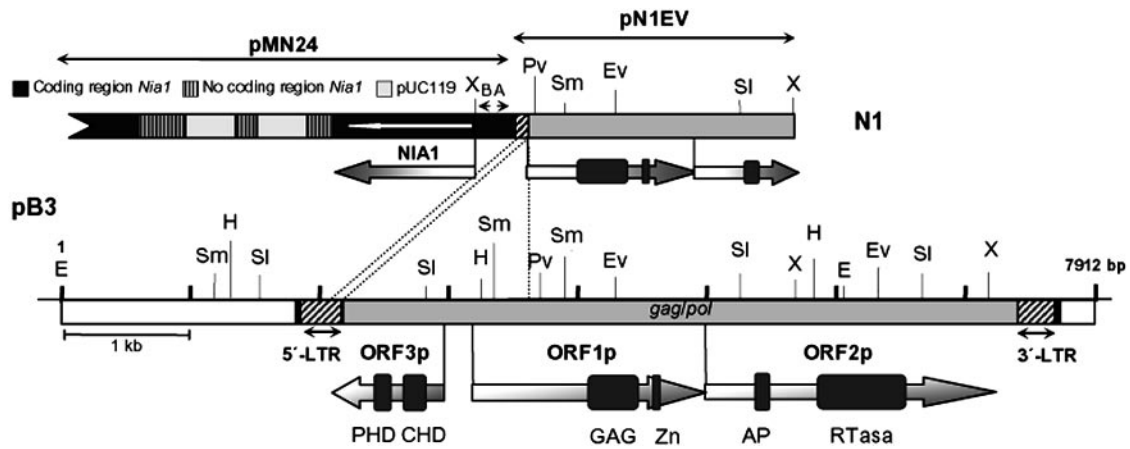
pN1EV

pMN24

Coding region *Nia1* No coding region *Nia1* pUC119

X B A

Pv Sm Ev Sl X

N1

NIA1

pB3

1 E Sm H Sl Sl H Sm Pv Sm Ev Sl X H E Ev Sl X 7912 bp

*gag/pol*

1 kb

5´-LTR ORF3p ORF1p ORF2p 3´-LTR

PHD CHD GAG Zn AP RTasa